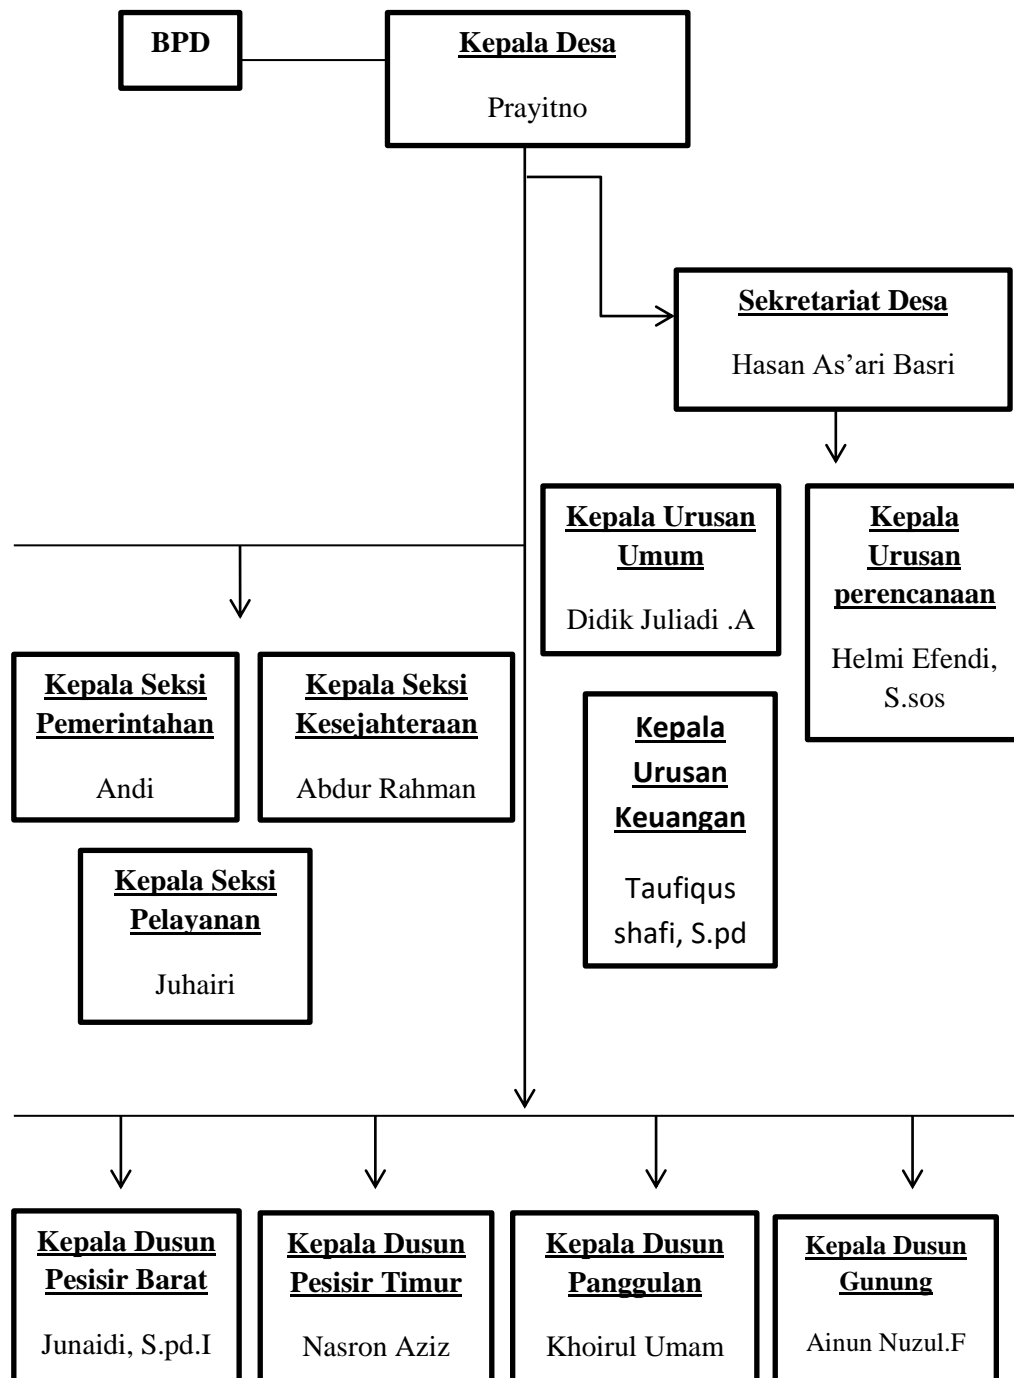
BPD

Kepala Desa

Prayitno

Sekretariat Desa

Hasan As’ari Basri

Kepala Urusan Umum

Didik Juliadi .A

Kepala Urusan perencanaan

Helmi Efendi, S.sos

Kepala Seksi Pemerintahan

Andi

Kepala Seksi Kesejahteraan

Abdur Rahman

Kepala Urusan Keuangan

Taufiqus shafi, S.pd

Kepala Seksi Pelayanan

Juhairi

Kepala Dusun Pesisir Barat

Junaidi, S.pd.I

Kepala Dusun Pesisir Timur

Nasron Aziz

Kepala Dusun Panggulan

Khoirul Umam

Kepala Dusun Gunung

Ainun Nuzul.F